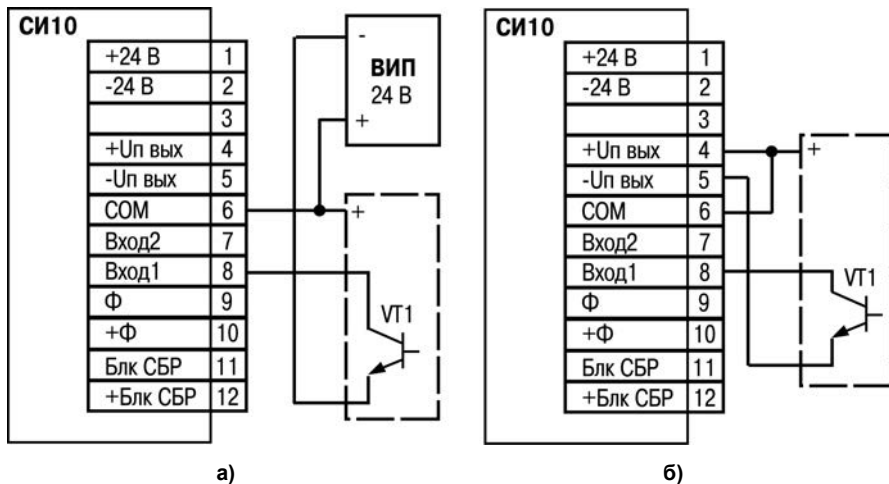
СИ10

| +24 В | 1 |
|---|---|
| -24 В | 2 |
| | 3 |
| +Uп вых | 4 |
| -Uп вых | 5 |
| COM | 6 |
| Вход2 | 7 |
| Вход1 | 8 |
| Ф | 9 |
| +Ф | 10 |
| Блк СБР | 11 |
| +Блк СБР | 12 |

ВИП
24 В
-
+

+
VT1

а)

СИ10

| +24 В | 1 |
|---|---|
| -24 В | 2 |
| | 3 |
| +Uп вых | 4 |
| -Uп вых | 5 |
| COM | 6 |
| Вход2 | 7 |
| Вход1 | 8 |
| Ф | 9 |
| +Ф | 10 |
| Блк СБР | 11 |
| +Блк СБР | 12 |

+
VT1

б)